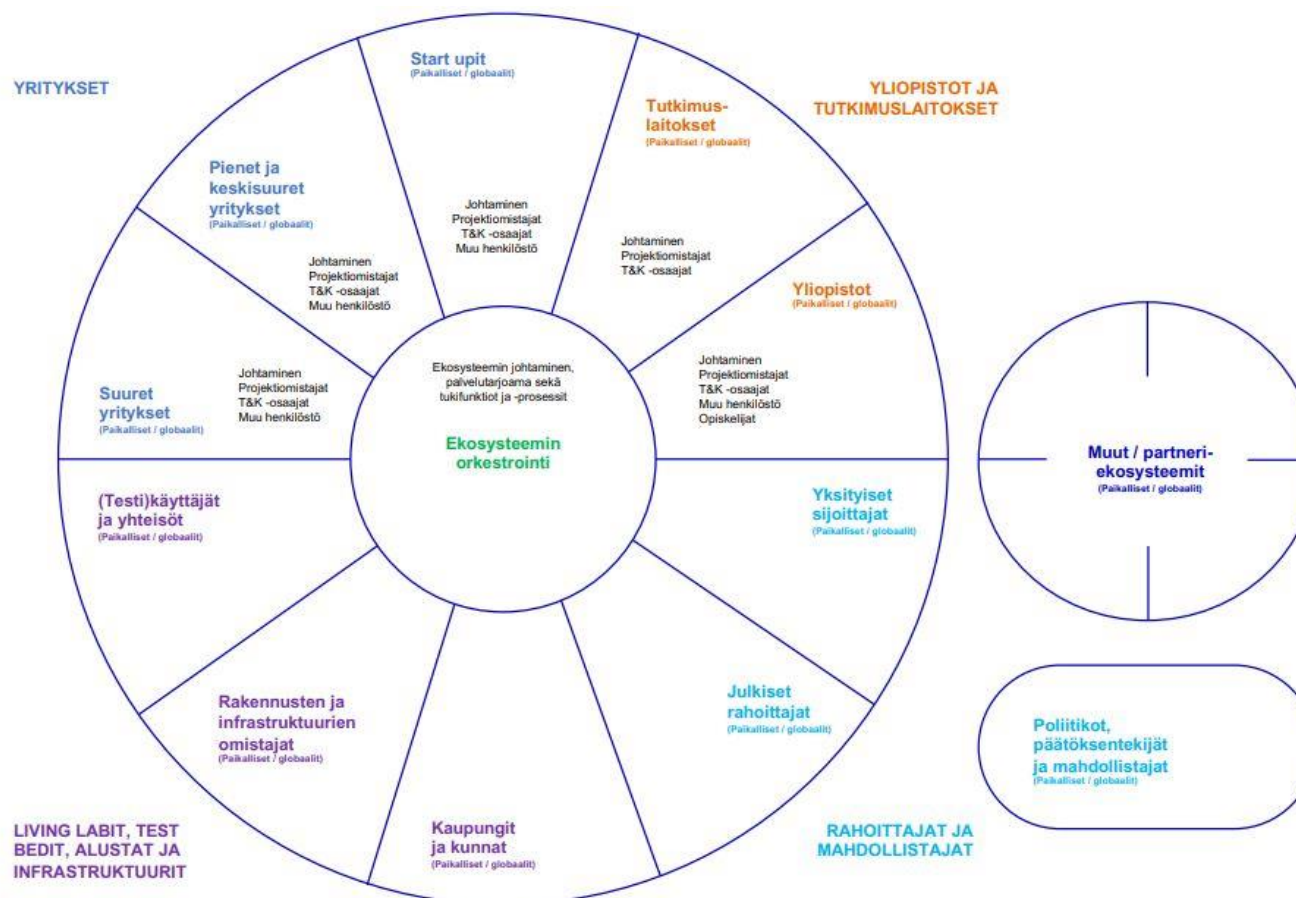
YRITYKSET

Start upit
(Paikalliset / globaalit)

YLIOPISTOT JA TUTKIMUSLAITOKSET

Tutkimuslaitokset
(Paikalliset / globaalit)

Pienet ja keskisuuret yritykset
(Paikalliset / globaalit)

Johtaminen
Projektiomistajat
T&K -osaajat
Muu henkilöstö

Johtaminen
Projektiomistajat
T&K -osaajat
Muu henkilöstö

Johtaminen
Projektiomistajat
T&K -osaajat

Yliopistot
(Paikalliset / globaalit)

Johtaminen
Projektiomistajat
T&K -osaajat
Muu henkilöstö
Opiskelijat

Suuret yritykset
(Paikalliset / globaalit)

Johtaminen
Projektiomistajat
T&K -osaajat
Muu henkilöstö

Ekosysteemin johtaminen, palvelutarjoama sekä tukifunktiot ja -prosessit

Ekosysteemin orkestrointi

Muut / partneri-ekosysteemit
(Paikalliset / globaalit)

(Testi)käyttäjät ja yhteisöt
(Paikalliset / globaalit)

Yksityiset sijoittajat
(Paikalliset / globaalit)

Rakennusten ja infrastruktuurien omistajat
(Paikalliset / globaalit)

Julkiset rahoittajat
(Paikalliset / globaalit)

Poliitikot, päätöksentekijät ja mahdollistajat
(Paikalliset / globaalit)

Kaupungit ja kunnat
(Paikalliset / globaalit)

LIVING LABIT, TEST BEDIT, ALUSTAT JA INFRASTRUKTUURIT

RAHOITTAJAT JA MAHDOLLISTAJAT